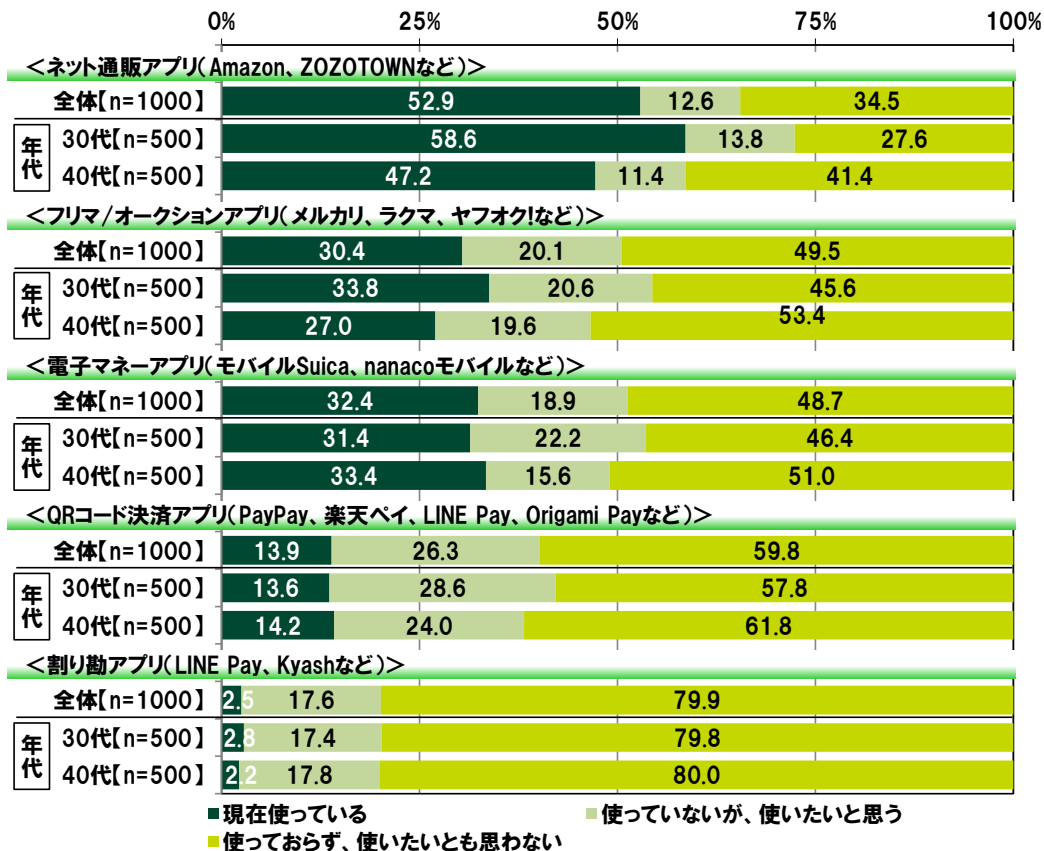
0% 25% 50% 75% 100%

＜ネット通販アプリ（Amazon、ZOZOTOWNなど）＞

| | | | |
|---|---|---|---|
| 全体【n=1000】 | 52.9 | 12.6 | 34.5 |
| 年代 30代【n=500】 | 58.6 | 13.8 | 27.6 |
| 年代 40代【n=500】 | 47.2 | 11.4 | 41.4 |

＜フリマ/オークションアプリ（メルカリ、ラクマ、ヤフオク!など）＞

| | | | |
|---|---|---|---|
| 全体【n=1000】 | 30.4 | 20.1 | 49.5 |
| 年代 30代【n=500】 | 33.8 | 20.6 | 45.6 |
| 年代 40代【n=500】 | 27.0 | 19.6 | 53.4 |

＜電子マネーアプリ（モバイルSuica、nanacoモバイルなど）＞

| | | | |
|---|---|---|---|
| 全体【n=1000】 | 32.4 | 18.9 | 48.7 |
| 年代 30代【n=500】 | 31.4 | 22.2 | 46.4 |
| 年代 40代【n=500】 | 33.4 | 15.6 | 51.0 |

＜QRコード決済アプリ（PayPay、楽天ペイ、LINE Pay、Origami Payなど）＞

| | | | |
|---|---|---|---|
| 全体【n=1000】 | 13.9 | 26.3 | 59.8 |
| 年代 30代【n=500】 | 13.6 | 28.6 | 57.8 |
| 年代 40代【n=500】 | 14.2 | 24.0 | 61.8 |

＜割り勘アプリ（LINE Pay、Kyashなど）＞

| | | | |
|---|---|---|---|
| 全体【n=1000】 | 2.5 | 17.6 | 79.9 |
| 年代 30代【n=500】 | 2.8 | 17.4 | 79.8 |
| 年代 40代【n=500】 | 2.2 | 17.8 | 80.0 |

■現在使っている ■使っていないが、使いたいと思う
■使っておらず、使いたいとも思わない